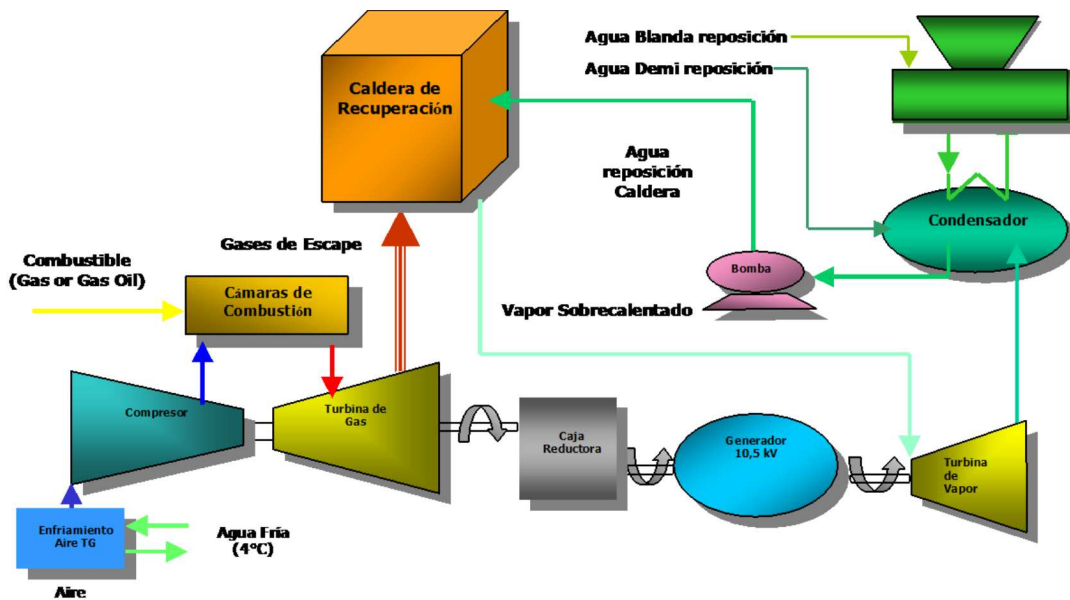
Caldera de Recuperación

Agua Blanda reposición

Agua Demi reposición

Agua reposición Caldera

Condensador

Gases de Escape

Combustible (Gas or Gas Oil)

Cámaras de Combustión

Bomba

Vapor Sobrecalentado

Compresor

Turbina de Gas

Caja Reductora

Generador 10,5 kV

Turbina de Vapor

Enfriamiento Aire TG

Agua Fría (4°C)

Aire